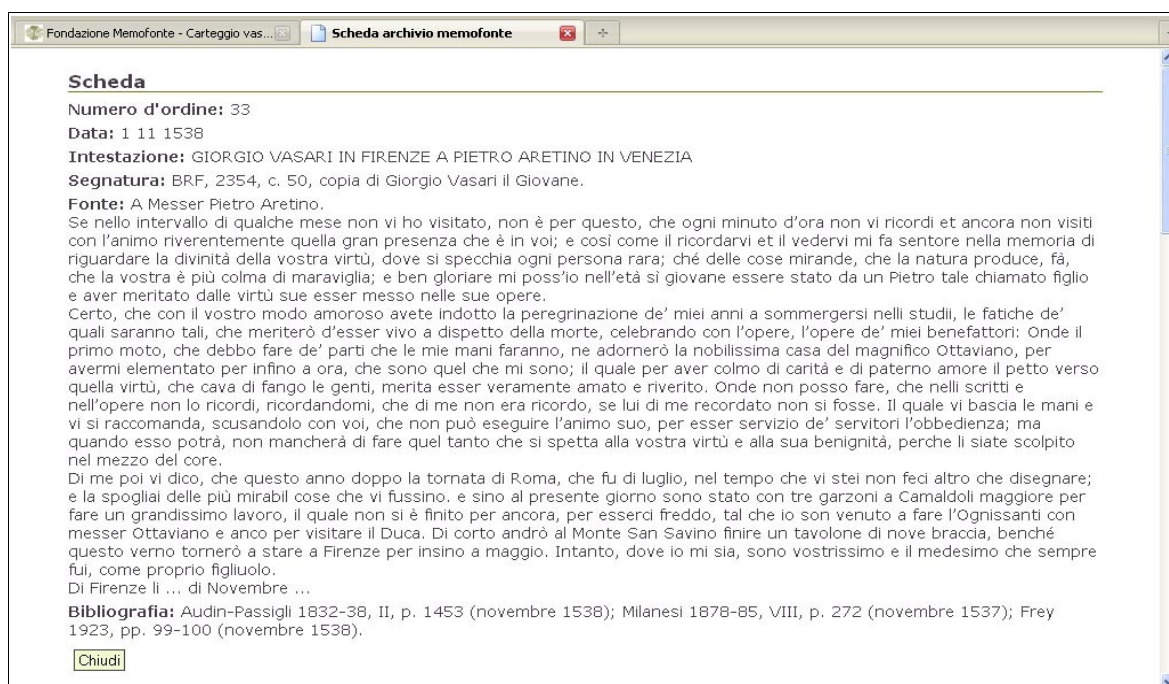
Fondazione Memofonte - Carteggio vas...
Scheda archivio memofonte

Scheda

Numero d'ordine: 33

Data: 1 11 1538

Intestazione: GIORGIO VASARI IN FIRENZE A PIETRO ARETINO IN VENEZIA

Segnatura: BRF, 2354, c. 50, copia di Giorgio Vasari il Giovane.

Fonte: A Messer Pietro Aretino.
Se nello intervallo di qualche mese non vi ho visitato, non è per questo, che ogni minuto d'ora non vi ricordi et ancora non visiti con l'animo riverentemente quella gran presenza che è in voi; e così come il ricordarvi et il vedervi mi fa sentore nella memoria di riguardare la divinità della vostra virtù, dove si specchia ogni persona rara; ché delle cose mirande, che la natura produce, fà, che la vostra è più colma di maraviglia; e ben gloriare mi poss'io nell'età sì giovane essere stato da un Pietro tale chiamato figlio e aver meritato dalle virtù sue esser messo nelle sue opere.
Certo, che con il vostro modo amoroso avete indotto la peregrinazione de' miei anni a sommergersi nelli studii, le fatiche de' quali saranno tali, che meriterò d'esser vivo a dispetto della morte, celebrando con l'opere, l'opere de' miei benefattori: Onde il primo moto, che debbo fare de' parti che le mie mani faranno, ne adornerò la nobilissima casa del magnifico Ottaviano, per avermi elementato per infino a ora, che sono quel che mi sono; il quale per aver colmo di carità e di paterno amore il petto verso quella virtù, che cava di fango le genti, merita esser veramente amato e riverito. Onde non posso fare, che nelli scritti e nell'opere non lo ricordi, ricordandomi, che di me non era ricordo, se lui di me recordato non si fosse. Il quale vi bascia le mani e vi si raccomanda, scusandolo con voi, che non può eseguire l'animo suo, per esser servizio de' servitori l'obbedienza; ma quando esso potrà, non mancherà di fare quel tanto che si spetta alla vostra virtù e alla sua benignità, perche li siate scolpito nel mezzo del core.
Di me poi vi dico, che questo anno doppo la tornata di Roma, che fu di luglio, nel tempo che vi stei non feci altro che disegnare; e la spogliai delle più mirabil cose che vi fussino. e sino al presente giorno sono stato con tre garzoni a Camaldoli maggiore per fare un grandissimo lavoro, il quale non si è finito per ancora, per esserci freddo, tal che io son venuto a fare l'Ognissanti con messer Ottaviano e anco per visitare il Duca. Di corto andrò al Monte San Savino finire un tavolone di nove braccia, benché questo verno tornerò a stare a Firenze per insino a maggio. Intanto, dove io mi sia, sono vostrissimo e il medesimo che sempre fui, come proprio figliuolo.
Di Firenze li ... di Novembre ...

Bibliografia: Audin-Passigli 1832-38, II, p. 1453 (novembre 1538); Milanesi 1878-85, VIII, p. 272 (novembre 1537); Frey 1923, pp. 99-100 (novembre 1538).

Chiudi